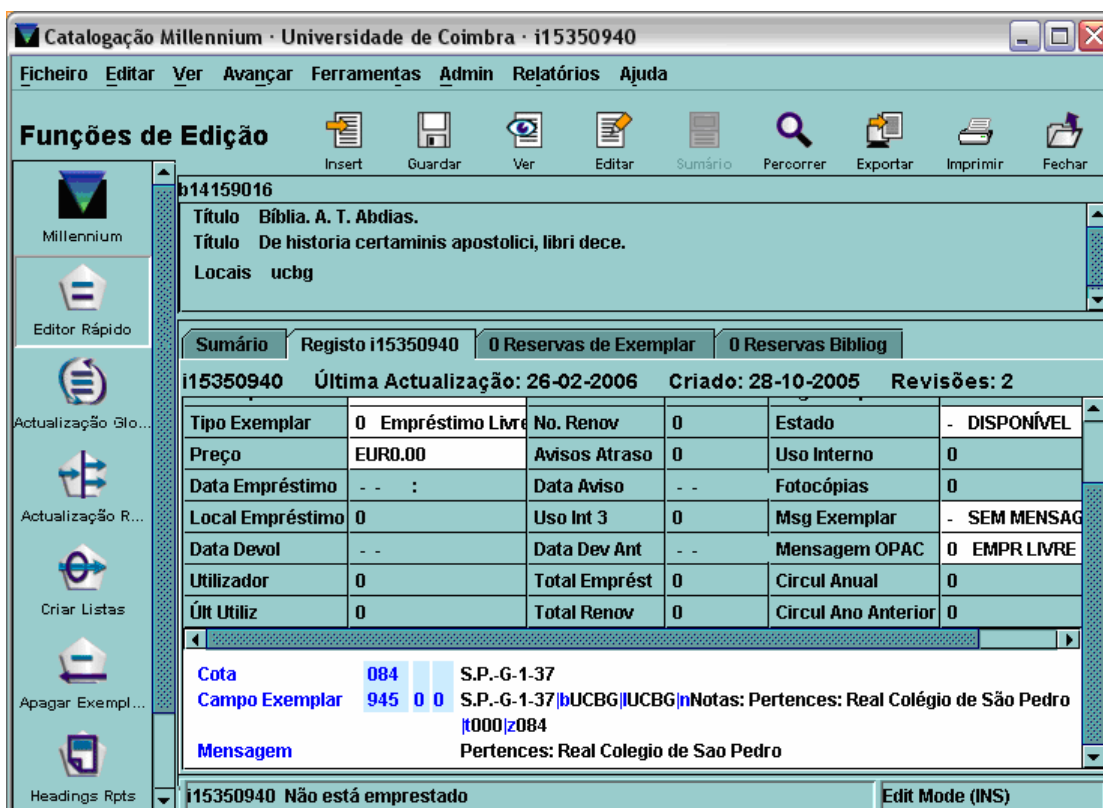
Catalogação Millennium · Universidade de Coimbra · i15350940

Ficheiro Editar Ver Avançar Ferramentas Admin Relatórios Ajuda

Funções de Edição

Insert Guardar Ver Editar Sumário Percorrer Exportar Imprimir Fechar

Millennium

Editor Rápido

Actualização Glo...

Actualização R...

Criar Listas

Apagar Exempl...

Headings Rpts

b14159016

Título Bíblia. A. T. Abdias.
Título De historia certaminis apostolici, libri dece.
Locais ucbg

Sumário | Registo i15350940 | 0 Reservas de Exemplar | 0 Reservas Bibliog

i15350940 Última Actualização: 26-02-2006 Criado: 28-10-2005 Revisões: 2

| | | | | | |
|---|---|---|---|---|---|
| Tipo Exemplar | 0 Empréstimo Livre | No. Renov | 0 | Estado | - DISPONÍVEL |
| Preço | EUR0.00 | Avisos Atraso | 0 | Uso Interno | 0 |
| Data Empréstimo | - - : | Data Aviso | - - | Fotocópias | 0 |
| Local Empréstimo | 0 | Uso Int 3 | 0 | Msg Exemplar | - SEM MENSAG |
| Data Devol | - - | Data Dev Ant | - - | Mensagem OPAC | 0 EMPR LIVRE |
| Utilizador | 0 | Total Emprést | 0 | Circul Anual | 0 |
| Últ Utiliz | 0 | Total Renov | 0 | Circul Ano Anterior | 0 |

Cota 084 S.P.-G-1-37
Campo Exemplar 945 0 0 S.P.-G-1-37|bUCBG|lUCBG|nNotas: Pertences: Real Colégio de São Pedro |t000|z084
Mensagem Pertences: Real Colegio de Sao Pedro

i15350940 Não está emprestado
Edit Mode (INS)